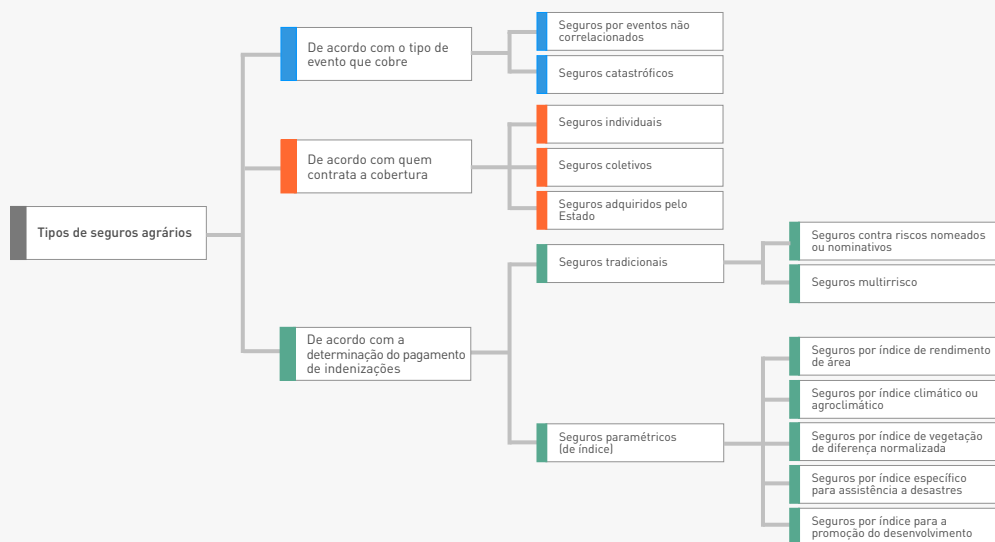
Tipos de seguros agrários

De acordo com o tipo de evento que cobre

Seguros por eventos não correlacionados

Seguros catastróficos

De acordo com quem contrata a cobertura

Seguros individuais

Seguros coletivos

Seguros adquiridos pelo Estado

De acordo com a determinação do pagamento de indenizações

Seguros tradicionais

Seguros contra riscos nomeados ou nominativos

Seguros multirrisco

Seguros paramétricos (de índice)

Seguros por índice de rendimento de área

Seguros por índice climático ou agroclimático

Seguros por índice de vegetação de diferença normalizada

Seguros por índice específico para assistência a desastres

Seguros por índice para a promoção do desenvolvimento